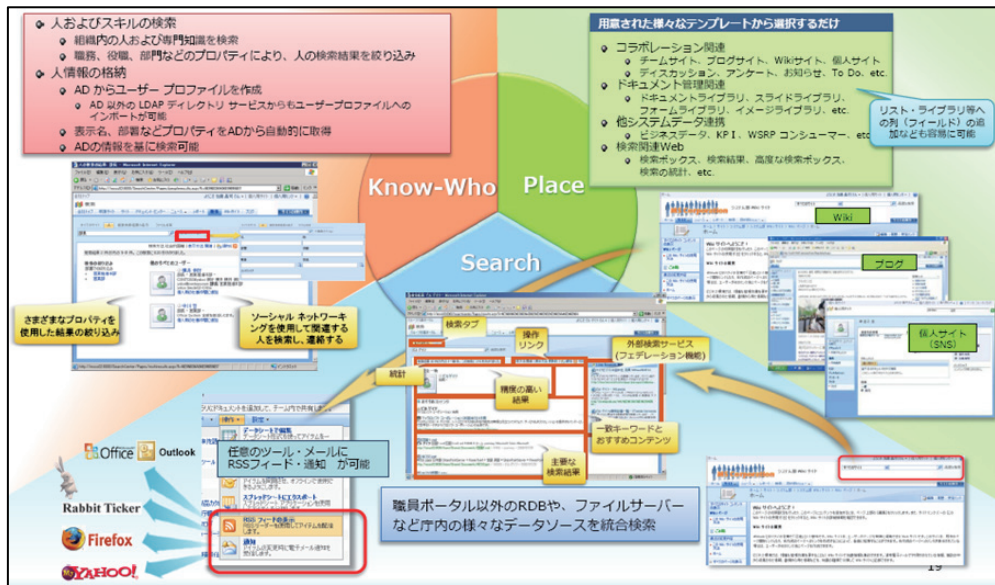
人およびスキルの検索
組織内の人および専門知識を検索
職務、役職、部門などのプロパティにより、人の検索結果を絞り込み
人情報の格納
AD からユーザー プロファイルを作成
AD 以外の LDAP ディレクトリ サービスからもユーザープロファイルへのインポートが可能
表示名、部署などプロパティをADから自動的に取得
ADの情報を基に検索可能

用意された様々なテンプレートから選択するだけ
コラボレーション関連
チームサイト、ブログサイト、Wikiサイト、個人サイト
ディスカッション、アンケート、お知らせ、To Do、etc.
ドキュメント管理関連
ドキュメントライブラリ、スライドライブラリ、フォームライブラリ、イメージライブラリ、etc.
他システムデータ連携
ビジネスデータ、KPI、WSRP コンシューマー、etc.
検索関連Web
検索ボックス、検索結果、高度な検索ボックス、検索の統計、etc.

リスト・ライブラリ等への列（フィールド）の追加なども容易に可能

Know-Who

Place

Search

Wiki

ブログ

個人サイト（SNS）

さまざまなプロパティを使用した結果の絞り込み

ソーシャル ネットワーキングを使用して関連する人を検索し、連絡する

検索タブ

操作リンク

外部検索サービス（フェデレーション機能）

統計

精度の高い結果

一致キーワードとおすすめコンテンツ

主要な検索結果

任意のツール・メールにRSSフィード・通知 が可能

Office

Outlook

Rabbit Ticker

Firefox

YAHOO!

職員ポータル以外のRDBや、ファイルサーバーなど庁内の様々なデータソースを統合検索

19